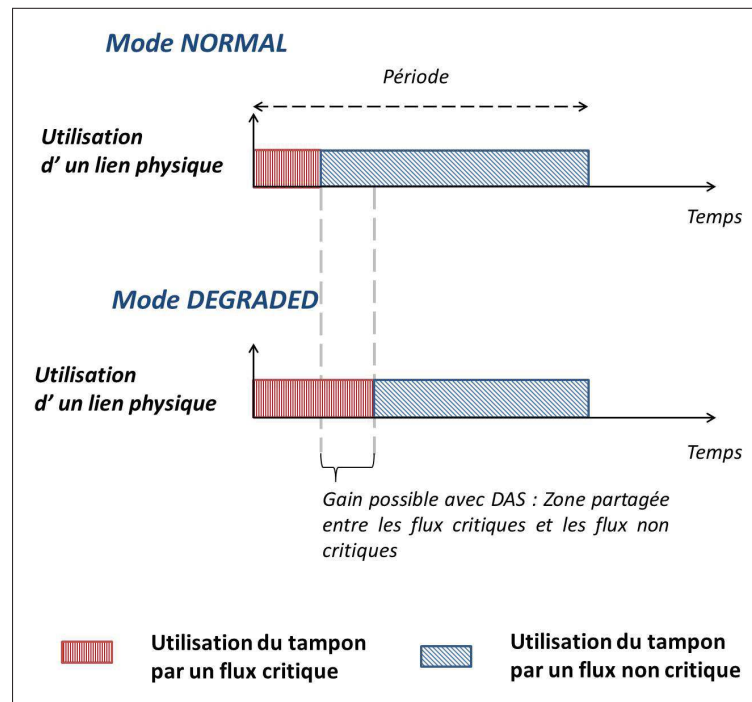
Mode NORMAL

Période

Utilisation d' un lien physique

Temps

Mode DEGRADED

Utilisation d' un lien physique

Temps

Gain possible avec DAS : Zone partagée entre les flux critiques et les flux non critiques

Utilisation du tampon par un flux critique

Utilisation du tampon par un flux non critique